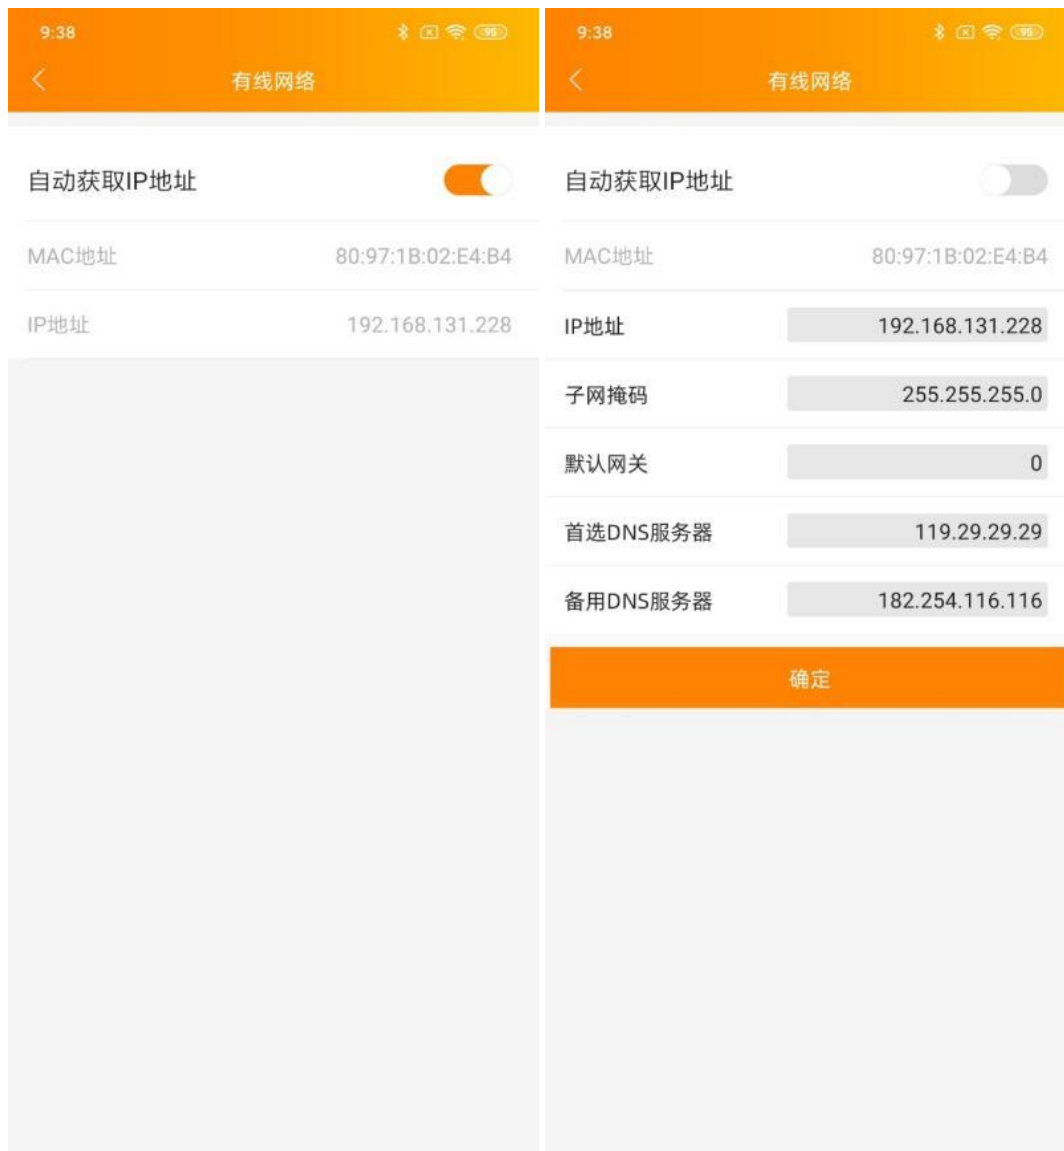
9:38
95
有线网络

自动获取IP地址

MAC地址 80:97:1B:02:E4:B4

IP地址 192.168.131.228

9:38
95
有线网络

自动获取IP地址

MAC地址 80:97:1B:02:E4:B4

IP地址 192.168.131.228

子网掩码 255.255.255.0

默认网关 0

首选DNS服务器 119.29.29.29

备用DNS服务器 182.254.116.116

确定